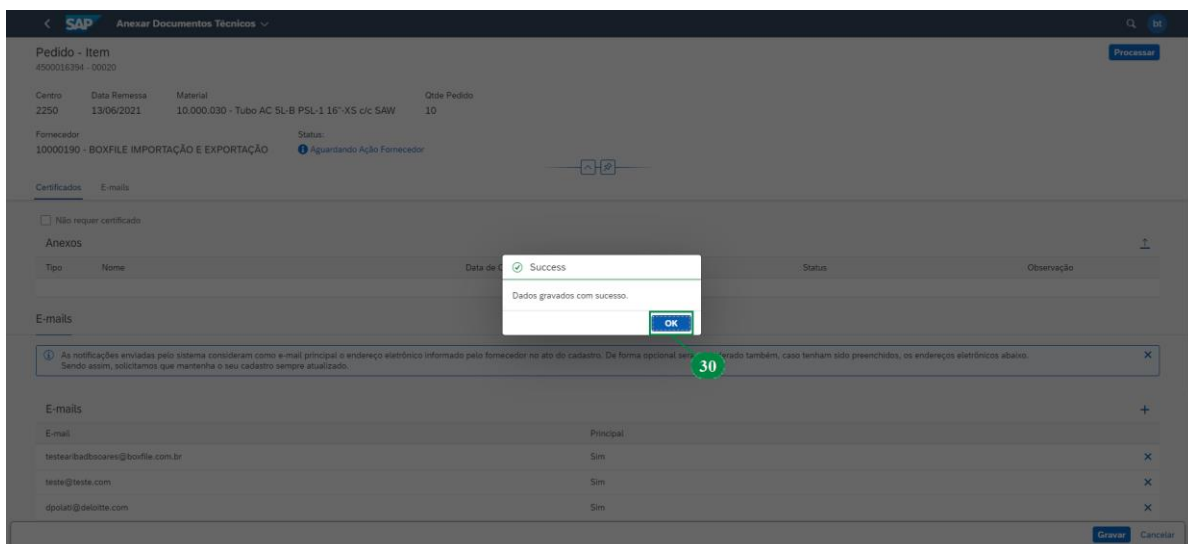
SAP Anexar Documentos Técnicos

bt

Pedido - Item
4500016394 - 00020

Processar

| Centro | Data Remessa | Material | Qtde Pedido |
|---|---|---|---|
| 2250 | 13/06/2021 | 10.000.030 - Tubo AC 5L-B PSL-1 16"-XS c/c SAW | 10 |

Fornecedor
10000190 - BOXFILE IMPORTAÇÃO E EXPORTAÇÃO

Status:
Aguardando Ação Fornecedor

Certificados E-mails

Não requer certificado

Anexos

| Tipo | Nome | Data de C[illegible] | Status | Observação |
|---|---|---|---|---|

Success

Dados gravados com sucesso.

OK

30

E-mails

As notificações enviadas pelo sistema consideram como e-mail principal o endereço eletrônico informado pelo fornecedor no ato do cadastro. De forma opcional ser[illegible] erado também, caso tenham sido preenchidos, os endereços eletrônicos abaixo. Sendo assim, solicitamos que mantenha o seu cadastro sempre atualizado.

E-mails

| E-mail | Principal |
|---|---|
| testearibadbsoares@boxfile.com.br | Sim |
| teste@teste.com | Sim |
| dpolati@deloitte.com | Sim |

Gravar Cancelar